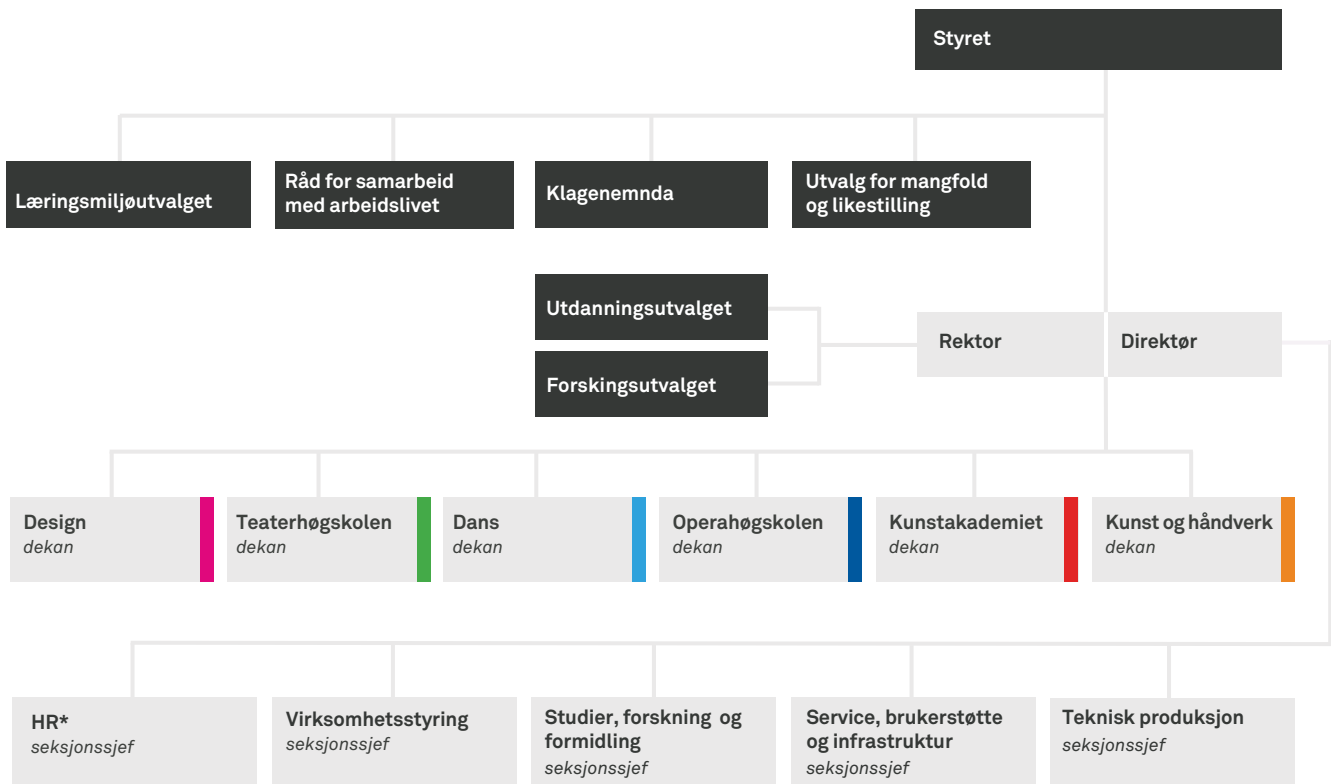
Styret

Læringsmiljøutvalget

Råd for samarbeid med arbeidslivet

Klagenemnda

Utvalg for mangfold og likestilling

Utdanningsutvalget

Forskingsutvalget

Rektor

Direktør

Design
dekan

Teaterhøgskolen
dekan

Dans
dekan

Operahøgskolen
dekan

Kunstakademiet
dekan

Kunst og håndverk
dekan

HR*
seksjonssjef

Virksomhetsstyring
seksjonssjef

Studier, forskning og formidling
seksjonssjef

Service, brukerstøtte og infrastruktur
seksjonssjef

Teknisk produksjon
seksjonssjef